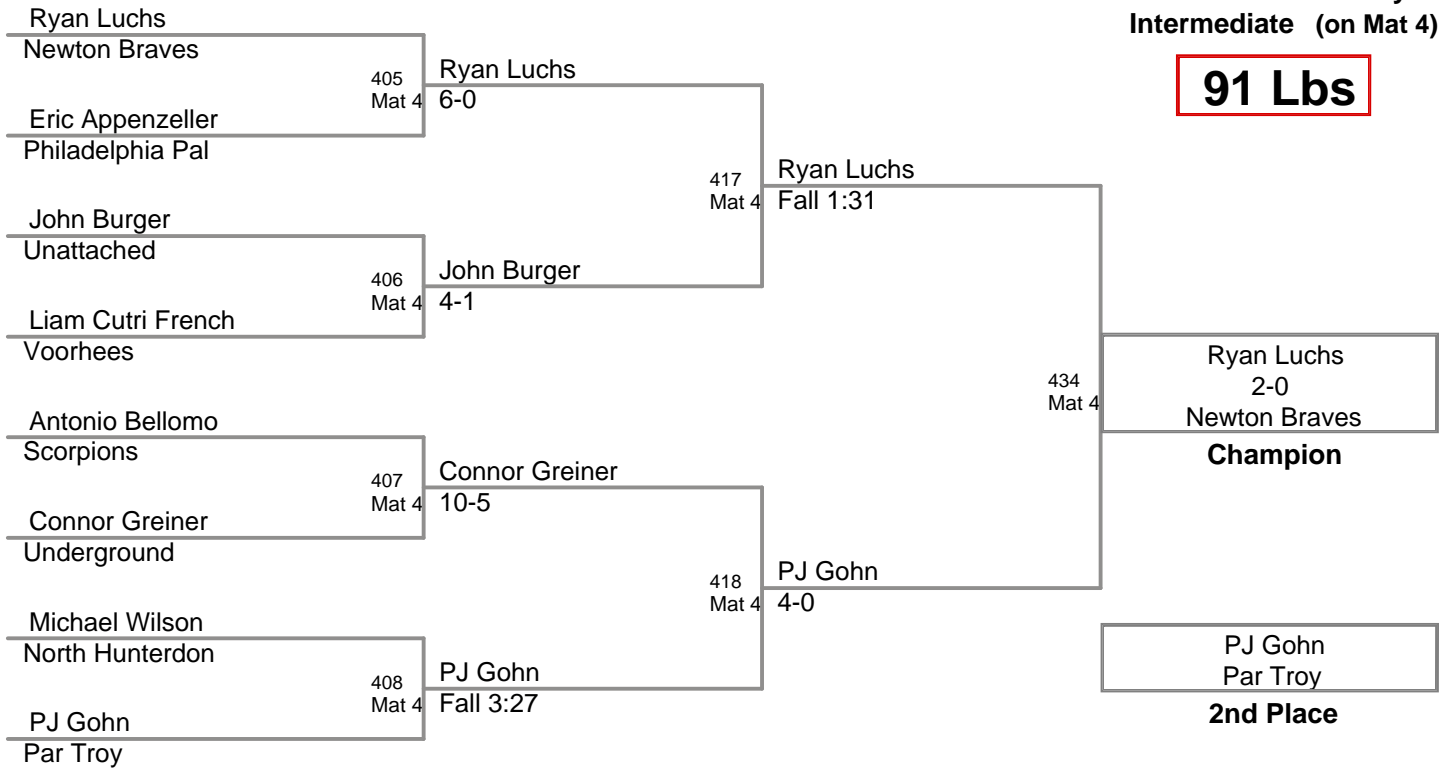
Intermediate (on Mat 4)

91 Lbs

Ryan Luchs
Newton Braves

Eric Appenzeller
Philadelphia Pal

405
Mat 4

Ryan Luchs
6-0

John Burger
Unattached

Liam Cutri French
Voorhees

406
Mat 4

John Burger
4-1

417
Mat 4

Ryan Luchs
Fall 1:31

Antonio Bellomo
Scorpions

Connor Greiner
Underground

407
Mat 4

Connor Greiner
10-5

Michael Wilson
North Hunterdon

PJ Gohn
Par Troy

408
Mat 4

PJ Gohn
Fall 3:27

418
Mat 4

PJ Gohn
4-0

434
Mat 4

Ryan Luchs
2-0
Newton Braves

Champion

PJ Gohn
Par Troy

2nd Place